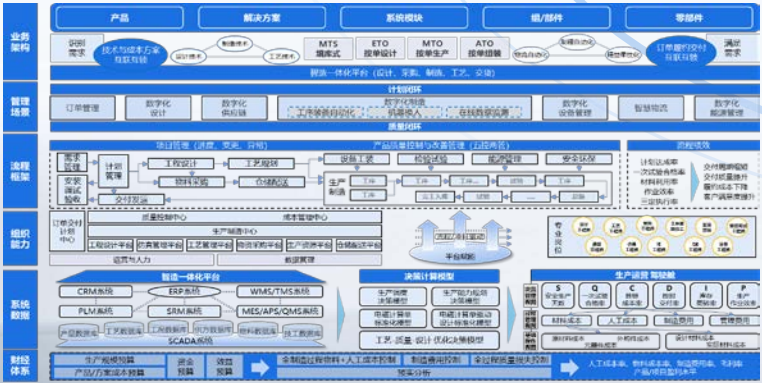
业务架构

产品 | 解决方案 | 系统模块 | 组/部件 | 零部件

识别需求
技术与成本方案互联互融
制造技术
设计技术
工艺技术
MTS 备库式
ETO 按单设计
MTO 按单生产
ATO 按单组装
柔性自动化
精益生产
持续优化
订单履约交付互联互融
满足需求

研发一体化平台（设计、采购、制造、工艺、交付）

管理场景

计划闭环
订单管理
数字化设计
数字化供应链
数字化制造
工序级资源优化
机器换人
在线质量检测
数字化设备管理
智慧物流
数字化能源管理
质量闭环

流程框架

项目管理（进度、变更、异常）
产品质量控制与改善管理（五段再造）
流程绩效
需求定义
安装调试验收
计划管理
交付发运
工程设计
工艺规划
物料采购
仓储配送
设备工装
检验试验
能源管理
安全环保
生产制造
计划达成率
一次试装合格率
材料利用率
作业效率
三定执行率
交付周期缩短
交付质量提升
履约成本下降
客户满意度提升

组织能力

订单交付指挥中心
质量指挥中心
成本管理中心
生产制造中心
工程设计平台
物资采购平台
工艺管理平台
物流仓储平台
生产资源平台
仓储配送平台
信息与人力
数据管理
流程与工业互联
平台赋能
专业岗位

系统数据

智造一体化平台
CRM系统
ERP系统
WMS/TMS系统
PLM系统
SRM系统
MES/APS/QMS系统
产品数据库
工艺数据库
工装数据库
物资数据库
物料数据库
工序数据库
SCADA系统
决策计算模型
生产方式决策模型
生产能力规划决策模型
制造计划承接决策模型
生产计划协同设计决策模型
工艺、质量、设计优化决策模型
生产运营 驾驶舱
S 安全生产天数
Q 一次试装合格率
C 费用成本
D 按时交付
I 质量改进
P 生产作业效率
材料成本
人工成本
制造费用
管理费用

财经体系

生产规模预算
产品/方案成本预算
资金预算
物资预算
全制造过程物料+人工成本控制
制造费用控制
全过程质量损失控制
预实分析
人工成本率、物料成本率、制造费用率、毛利率、产品/项目盈利水平